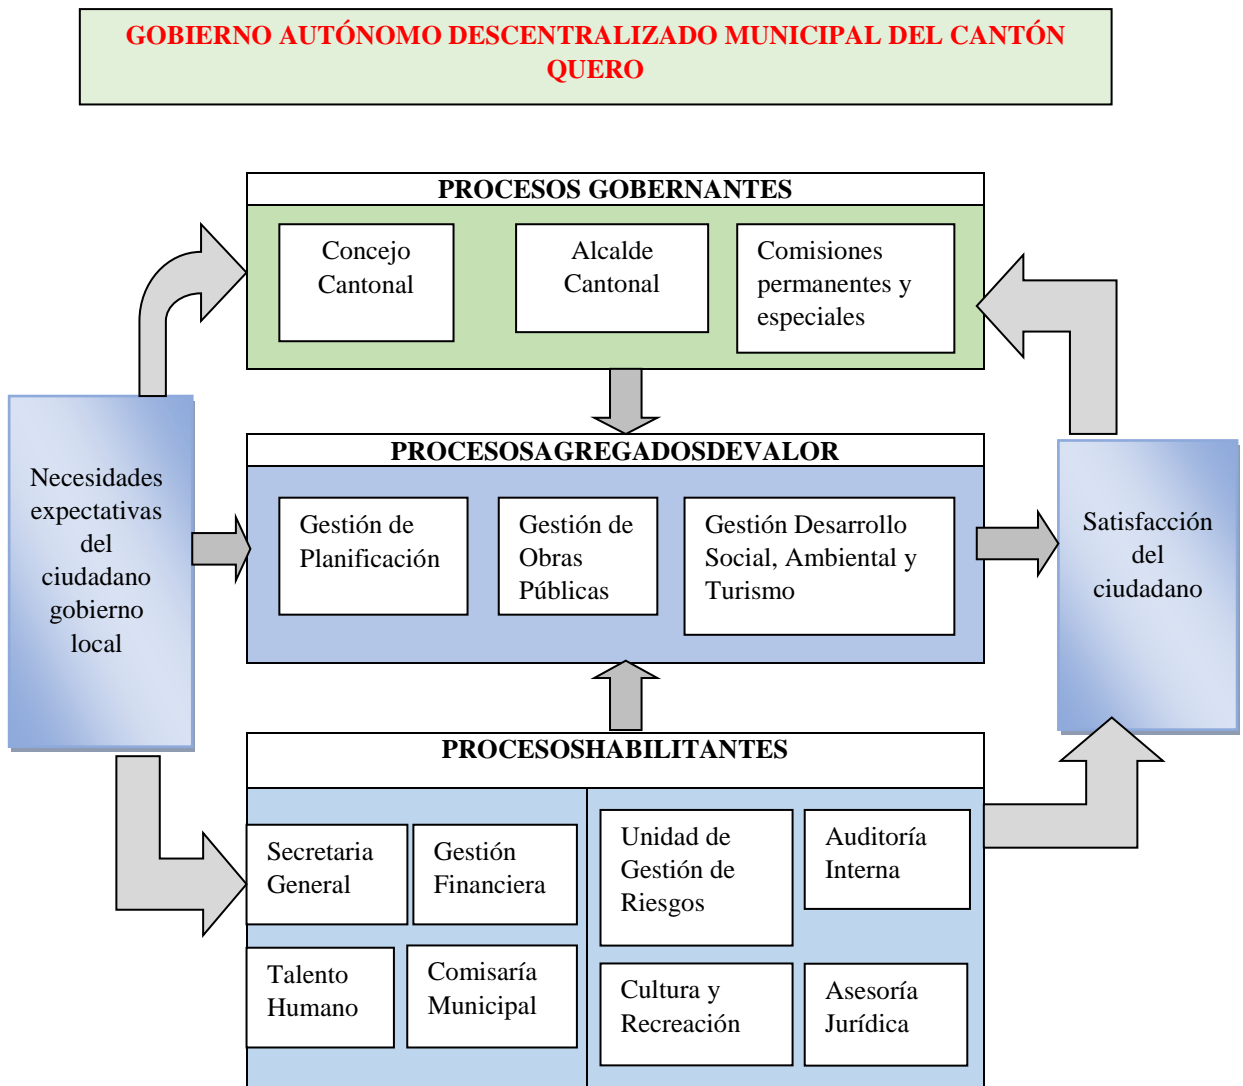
GOBIERNO AUTÓNOMO DESCENTRALIZADO MUNICIPAL DEL CANTÓN QUERO

PROCESOS GOBERNANTES

Concejo Cantonal

Alcalde Cantonal

Comisiones permanentes y especiales

Necesidades expectativas del ciudadano gobierno local

PROCESOSAGREGADOSDEVALOR

Gestión de Planificación

Gestión de Obras Públicas

Gestión Desarrollo Social, Ambiental y Turismo

Satisfacción del ciudadano

PROCESOSHABILITANTES

Secretaria General

Gestión Financiera

Talento Humano

Comisaría Municipal

Unidad de Gestión de Riesgos

Auditoría Interna

Cultura y Recreación

Asesoría Jurídica